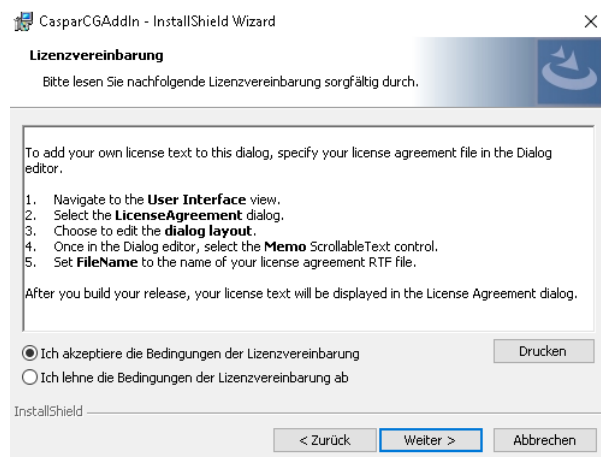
CasparCGAddIn - InstallShield Wizard

×

**Lizenzvereinbarung**

Bitte lesen Sie nachfolgende Lizenzvereinbarung sorgfältig durch.

To add your own license text to this dialog, specify your license agreement file in the Dialog editor.

1. Navigate to the **User Interface** view.
2. Select the **LicenseAgreement** dialog.
3. Choose to edit the **dialog layout**.
4. Once in the Dialog editor, select the **Memo** ScrollableText control.
5. Set **FileName** to the name of your license agreement RTF file.

After you build your release, your license text will be displayed in the License Agreement dialog.

Ich akzeptiere die Bedingungen der Lizenzvereinbarung

Drucken

Ich lehne die Bedingungen der Lizenzvereinbarung ab

InstallShield

< Zurück

Weiter >

Abbrechen